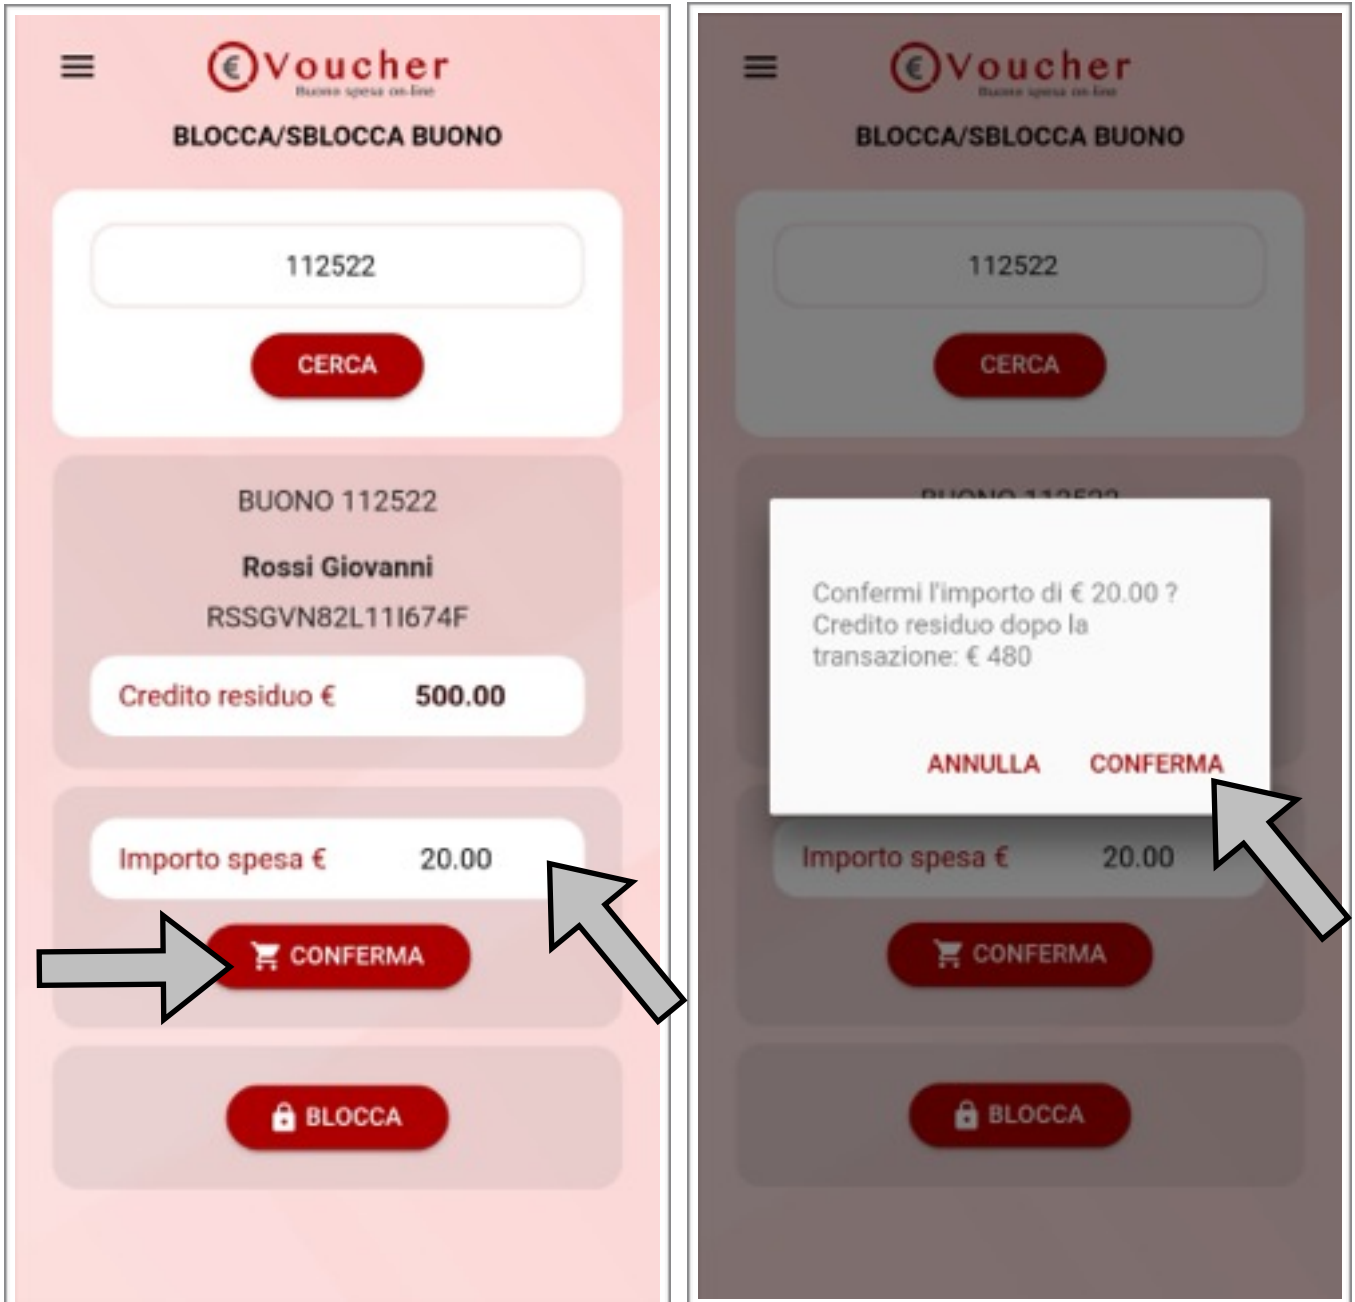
€Voucher
Buono spesa on-line

BLOCCA/SBLOCCA BUONO

112522

CERCA

BUONO 112522

Rossi Giovanni

RSSGVN82L11I674F

Credito residuo € 500.00

Importo spesa € 20.00

CONFERMA

BLOCCA

€Voucher
Buono spesa on-line

BLOCCA/SBLOCCA BUONO

112522

CERCA

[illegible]

Confermi l'importo di € 20.00 ? Credito residuo dopo la transazione: € 480

ANNULLA CONFERMA

Importo spesa € 20.00

CONFERMA

BLOCCA